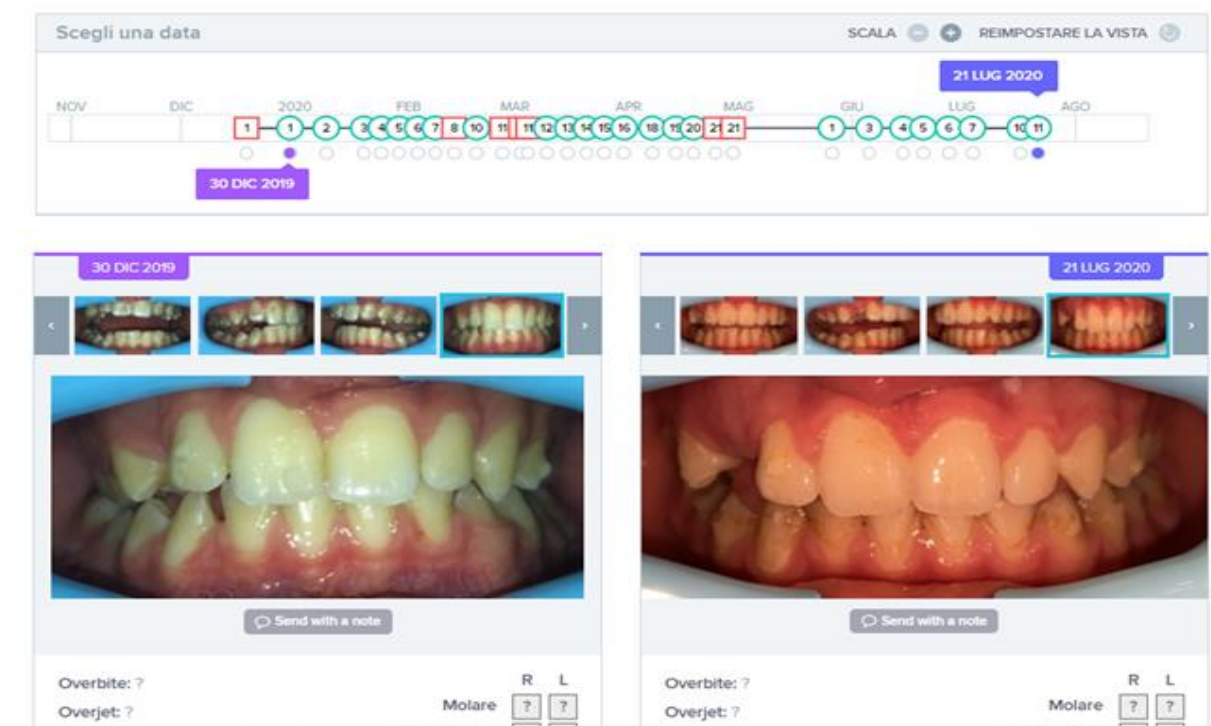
Scegli una data

SCALA REIMPOSTARE LA VISTA

21 LUG 2020

NOV DIC 2020 FEB MAR APR MAG GIU LUG AGO

1 1 2 3 4 5 6 7 8 10 11 11 12 13 14 15 16 18 19 20 21 21 1 3 4 5 6 7 10 11

30 DIC 2019

30 DIC 2019

21 LUG 2020

Send with a note

Send with a note

Overbite: ?
Overjet: ?

R L
Molare ? ?

Overbite: ?
Overjet: ?

R L
Molare ? ?